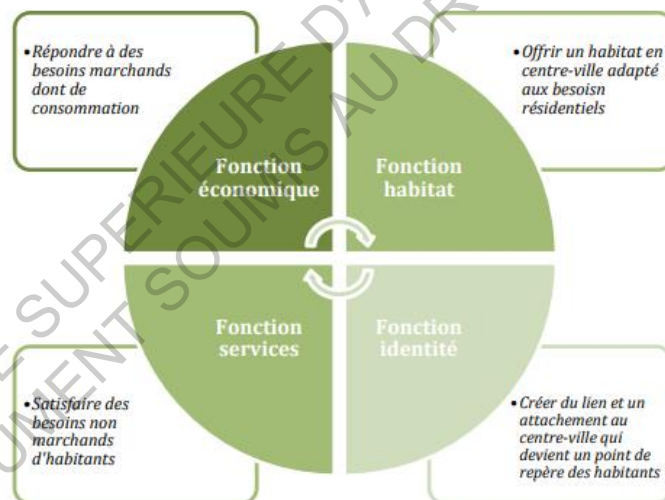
•Répondre à des besoins marchands dont de consommation

•Offrir un habitat en centre-ville adapté aux besoisn résidentiels

Fonction économique

Fonction habitat

Fonction services

Fonction identité

•Satisfaire des besoins non marchands d'habitants

•Créer du lien et un attachement au centre-ville qui devient un point de repère des habitants

SUPERIEURE D'A
DOCUMENT SOUMIS AU DR